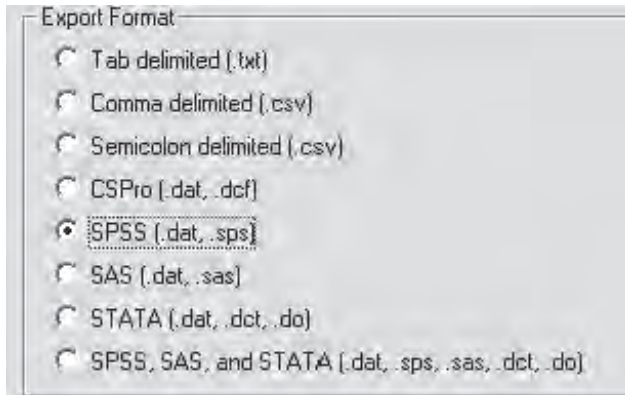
Export Format

Tab delimited (.txt)

Comma delimited (.csv)

Semicolon delimited (.csv)

CSPro (.dat, .dcf)

SPSS (.dat, .sps)

SAS (.dat, .sas)

STATA (.dat, .dct, .do)

SPSS, SAS, and STATA (.dat, .sps, .sas, .dct, .do)